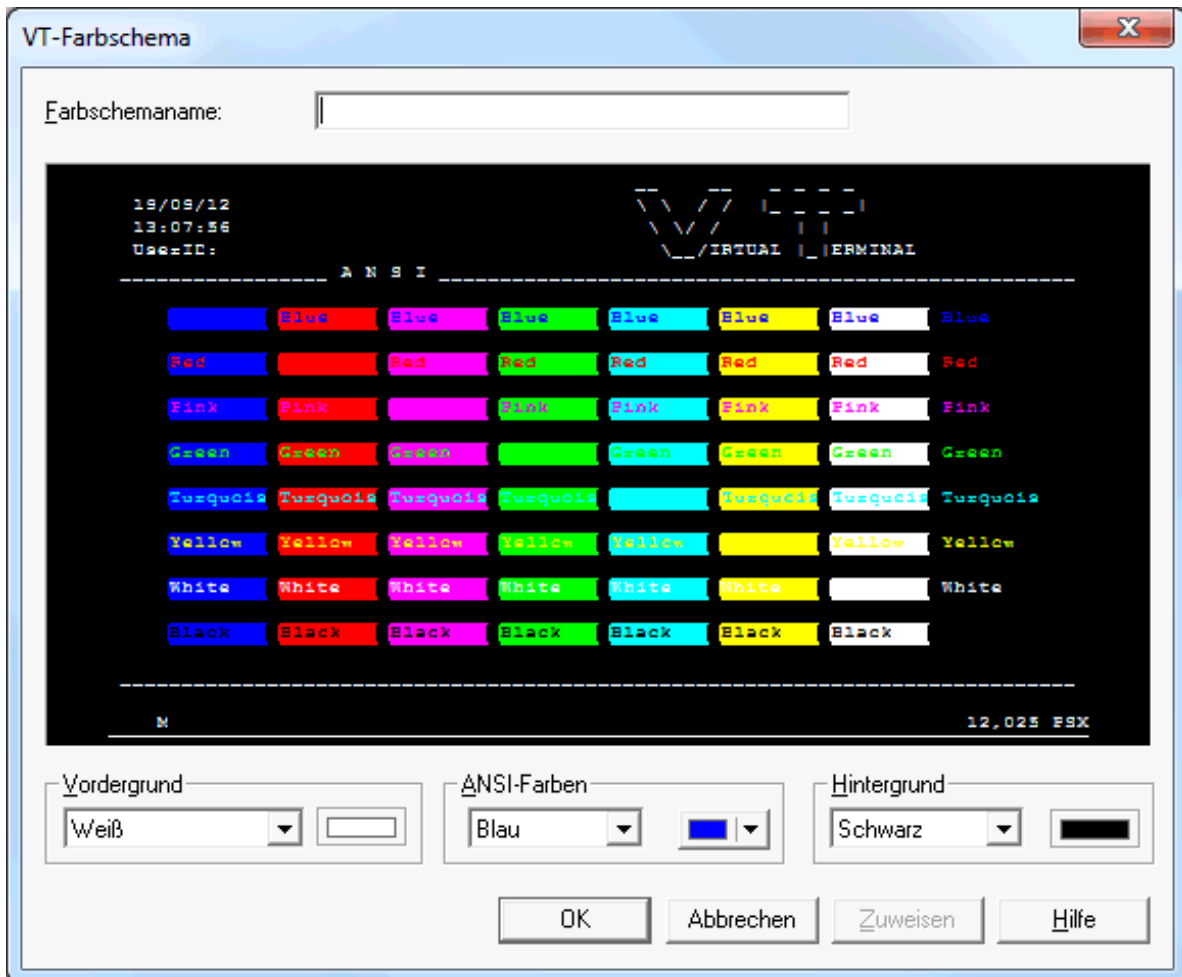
VT-Farbschema

Farbschemaname:

19/09/12
13:07:56
UserID:

VIRTUAL TERMINAL

A N S I

| | Blue | Blue | Blue | Blue | Blue | Blue | Blue |
|---|---|---|---|---|---|---|---|
| Red | | Red | Red | Red | Red | Red | Red |
| Pink | Pink | | Pink | Pink | Pink | Pink | Pink |
| Green | Green | Green | | Green | Green | Green | Green |
| Turquois | Turquois | Turquois | Turquois | | Turquois | Turquois | Turquois |
| Yellow | Yellow | Yellow | Yellow | Yellow | | Yellow | Yellow |
| White | White | White | White | White | White | | White |
| Black | Black | Black | Black | Black | Black | Black | |

M

12,025 FSX

Vordergrund
Weiß

ANSI-Farben
Blau

Hintergrund
Schwarz

OK
Abbrechen
Zuweisen
Hilfe